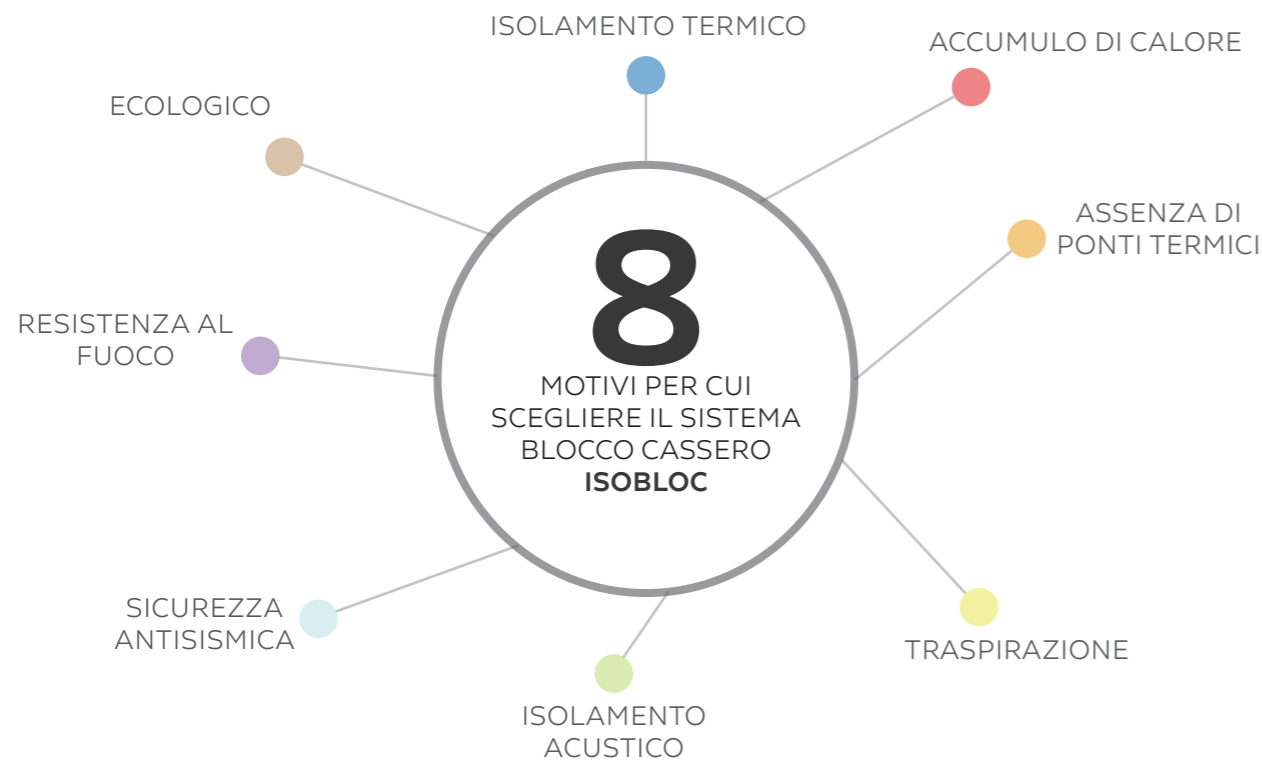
8

MOTIVI PER CUI SCEGLIERE IL SISTEMA BLOCCO CASSERO **ISOBLOC**

ISOLAMENTO TERMICO

ACCUMULO DI CALORE

ASSENZA DI PONTI TERMICI

TRASPIRAZIONE

ISOLAMENTO ACUSTICO

SICUREZZA ANTISISMICA

RESISTENZA AL FUOCO

ECOLOGICO